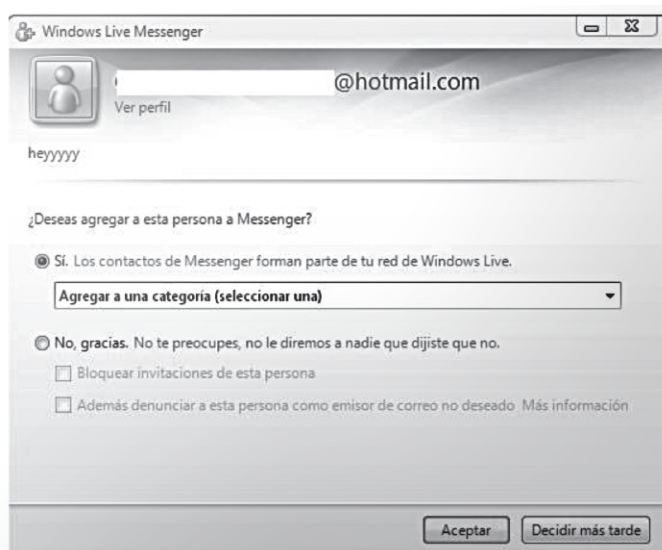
Windows Live Messenger

@hotmail.com
Ver perfil

heyyyyy

¿Deseas agregar a esta persona a Messenger?

Sí. Los contactos de Messenger forman parte de tu red de Windows Live.

Agregar a una categoría (seleccionar una)

No, gracias. No te preocupes, no le diremos a nadie que dijiste que no.

Bloquear invitaciones de esta persona

Además denunciar a esta persona como emisor de correo no deseado Más información

Aceptar
Decidir más tarde